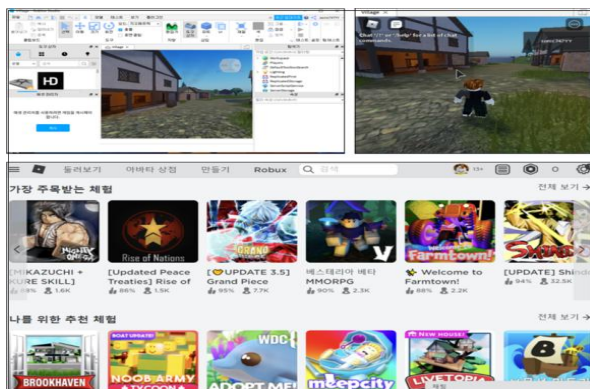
Village

Chat "/?" or "/help" for a list of chat commands

둘러보기 아바타 상점 만들기 Robux 검색

가장 주목받는 체험 전체 보기 →

MIGHTY OMEGA

Rise of Nations

GRAND PIECE

Farmtown!

[MIKAZUCHI + KURE SKILL] 88% 1.6K

[Updated Peace Treaties] Rise of 86% 1.5K

[UPDATE 3.5] Grand Piece 95% 7.7K

베스테리아 베타 MMORPG 90% 2.3K

Welcome to Farmtown! 88% 2.2K

[UPDATE] Shindo 94% 32.5K

나를 위한 추천 체험 전체 보기 →

BROOKHAVEN

BOAT UPDATE! NOOB ARMY TYCOON

WDC ADOPT ME!

meepcity

NEW HOUSE! LIVETOPIA

B